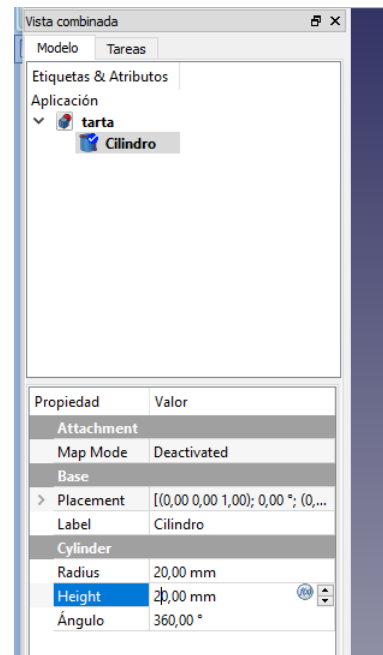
Vista combinada

Modelo | Tareas

Etiquetas & Atributos

Aplicación

tarta

Cilindro

| Propiedad | Valor |
|---|---|
| Attachment | |
| Map Mode | Deactivated |
| Base | |
| Placement | [(0,00 0,00 1,00); 0,00 °; (0,... |
| Label | Cilindro |
| Cylinder | |
| Radius | 20,00 mm |
| Height | 20,00 mm |
| Ángulo | 360,00 ° |